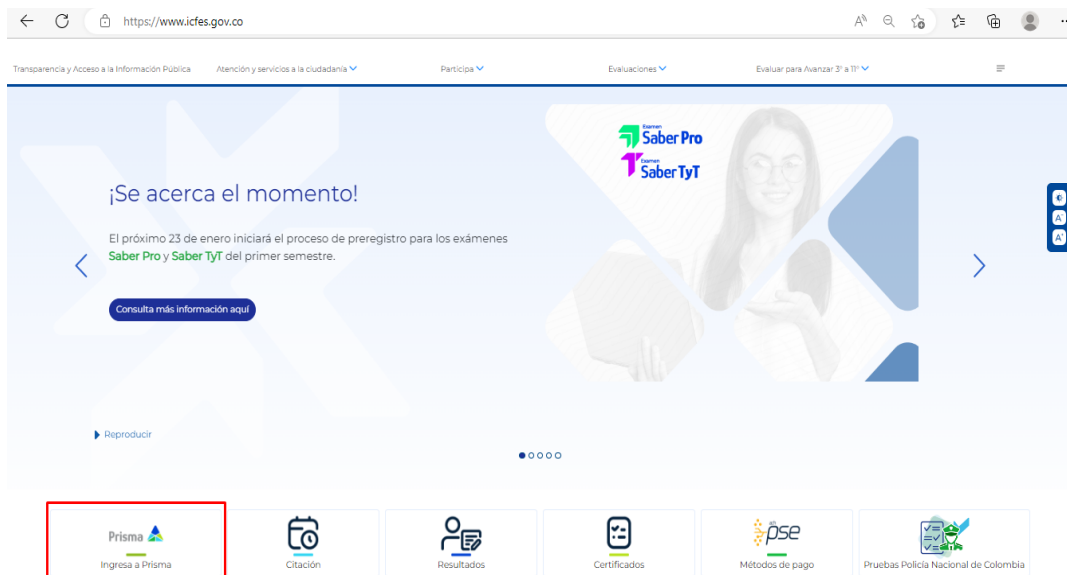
https://www.icfes.gov.co

Transparencia y Acceso a la Información Pública   Atención y servicios a la ciudadanía   Participa   Evaluaciones   Evaluar para Avanzar 3° a 11°

Examen Saber Pro
Examen Saber TyT

¡Se acerca el momento!

El próximo 23 de enero iniciará el proceso de preregistro para los exámenes Saber Pro y Saber TyT del primer semestre.

Consulta más información aquí

Reproducir

Prisma
Ingresa a Prisma

Citación

Resultados

Certificados

pse
Métodos de pago

Pruebas Policía Nacional de Colombia